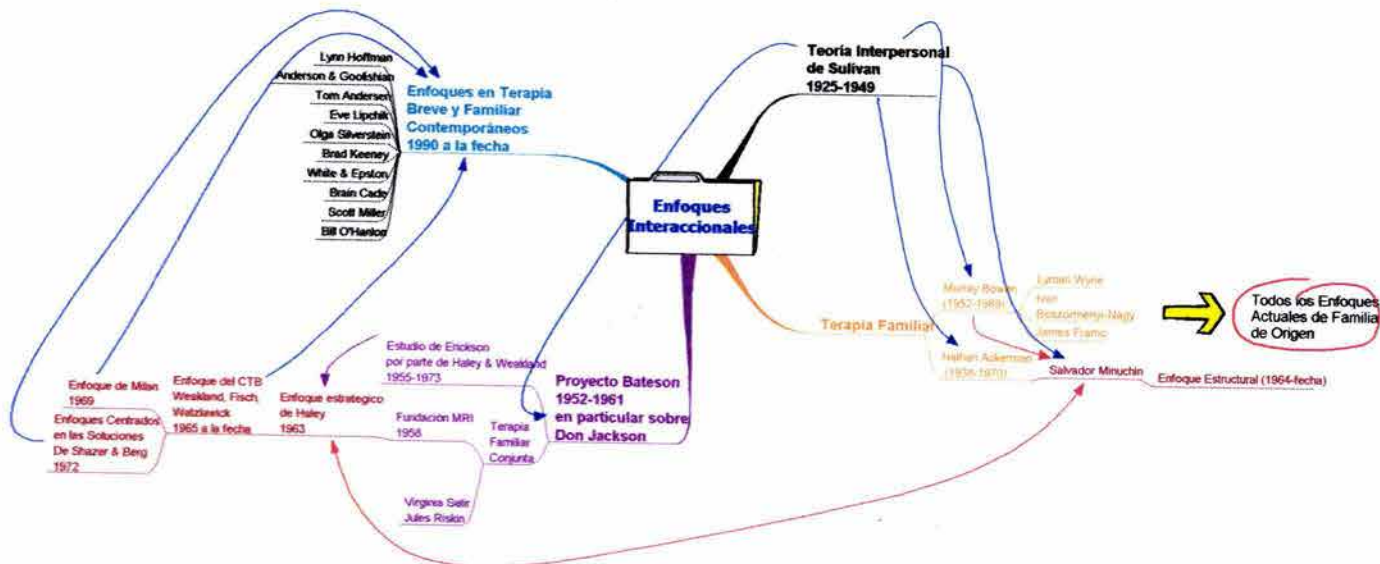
Enfoques Interaccionales

Teoría Interpersonal de Sulivan 1925-1949

Enfoques en Terapia Breve y Familiar Contemporáneos 1990 a la fecha

Lynn Hoffman
Anderson & Goolishian
Tom Andersen
Eve Lipchik
Olga Silverstein
Brad Keeney
White & Epston
Brain Cade
Scott Miller
Bill O'Hanlon

Terapia Familiar

Murray Bowen (1952-1969)
Lyman Wyne
Nan
Boszormenyi-Nagy
James Framo

Nathan Ackerman (1938-1970)

Salvador Minuchin

Enfoque Estructural (1964-fecha)

Todos los Enfoques Actuales de Familia de Origen

Proyecto Bateson 1952-1961 en particular sobre Don Jackson

Estudio de Erickson por parte de Haley & Weakland 1955-1973

Fundación MRI 1958

Terapia Familiar Conjunta

Virginia Satir
Jules Riskin

Enfoque estrategico de Haley 1963

Enfoque del CTB Weakland, Fisch, Watzlawick 1965 a la fecha

Enfoque de Milan 1969

Enfoques Centrados en las Soluciones De Shazer & Berg 1972